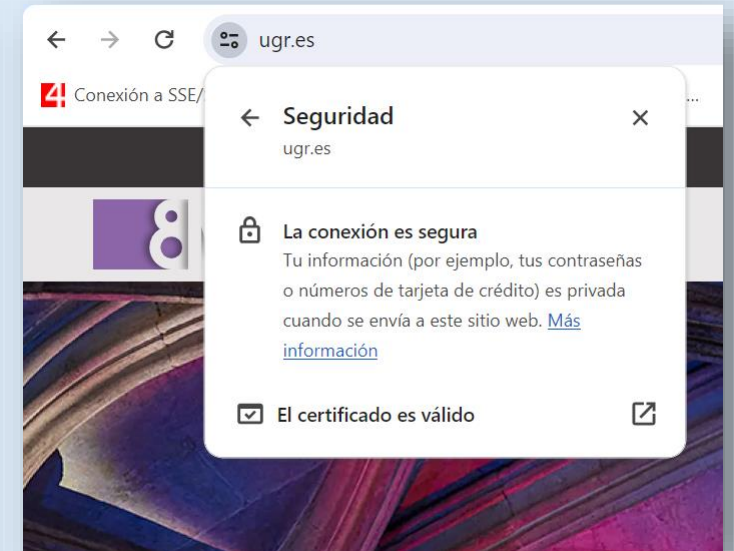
ugr.es

Conexión a SSE/

...

Seguridad
ugr.es

La conexión es segura
Tu información (por ejemplo, tus contraseñas o números de tarjeta de crédito) es privada cuando se envía a este sitio web. Más información

El certificado es válido